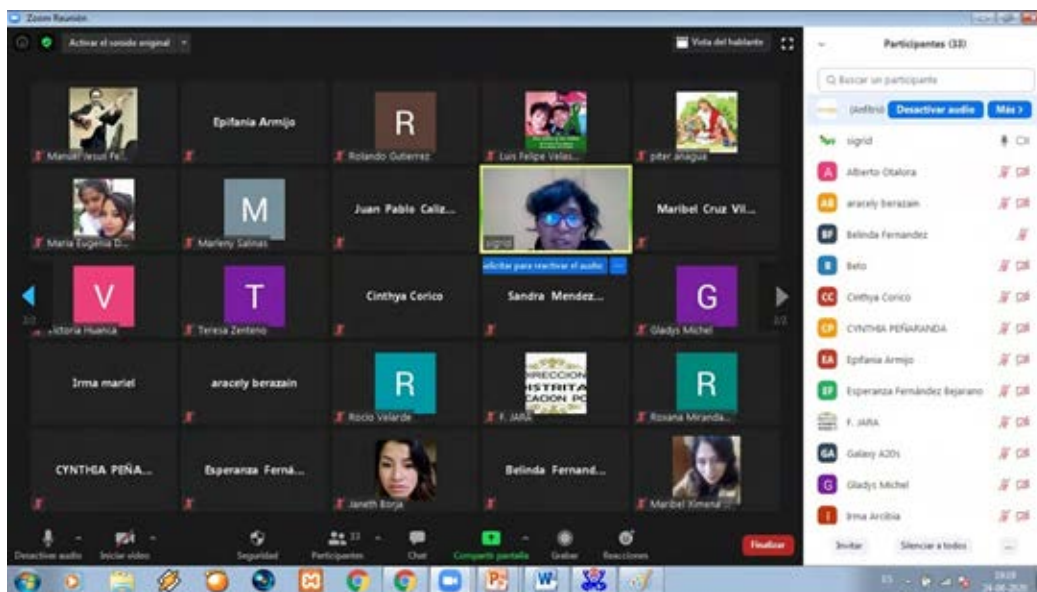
Zoom Reunión

Activar el sonido original

Vista del hablante

Manuel Jesus Fe...
Epifania Armijo
R
Rolando Gutierrez
Luis Felipe Velas...
piter anagua

Maria Eugenia D...
M
Marleny Salinas
Juan Pablo Caliz...
sigrid
Maribel Cruz Vil...

Solicitar para reactivar el audio

V
Victoria Huanca
T
Teresa Zenteno
Cinthya Corico
Sandra Mendez...
G
Gladys Michel

2/2
2/2

Irma mariel
aracely berazain
R
Rocio Velarde
DIRECCION DISTRITAL EDUCACION PC
F. JARA
R
Roxana Miranda...

CYNTHIA PEÑA...
Esperanza Ferná...
Janeth Borja
Belinda Fernand...
Maribel Ximena

Desactivar audio
Iniciar video
Seguridad
Participantes 33
Chat
Compartir pantalla
Grabar
Reacciones
Finalizar

Participantes (33)

Buscar un participante

(Anfitrión)
Desactivar audio
Más >

sigrid
A Alberto Otalora
AB aracely berazain
BF Belinda Fernandez
B Beto
CC Cinthya Corico
CP CYNTHIA PEÑARANDA
EA Epifania Armijo
EF Esperanza Fernández Bejarano
F. JARA
GA Galaxy A20s
G Gladys Michel
I Irma Arcibia

Invitar
Silenciar a todos
...

ES
19:19
26-06-2020